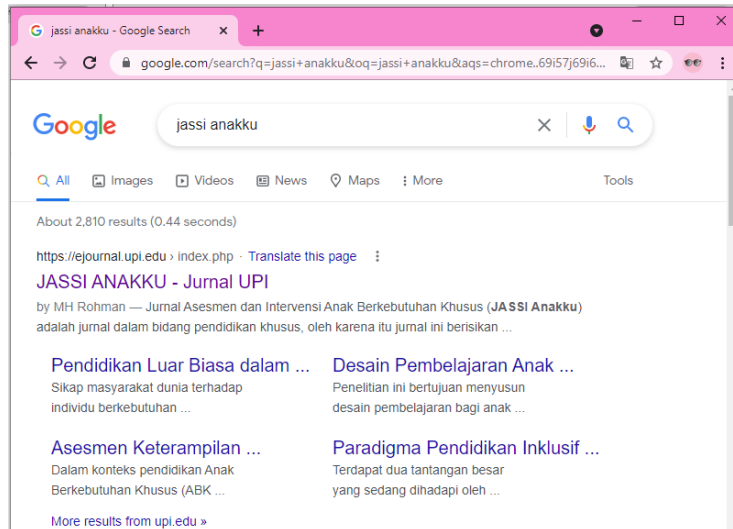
jassi anakku - Google Search ×

google.com/search?q=jassi+anakku&oq=jassi+anakku&aqs=chrome..69i57j69i6...

Google

jassi anakku

All Images Videos News Maps More Tools

About 2,810 results (0.44 seconds)

https://ejournal.upi.edu › index.php · Translate this page

JASSI ANAKKU - Jurnal UPI

by MH Rohman — Jurnal Asesmen dan Intervensi Anak Berkebutuhan Khusus (JASSI Anakku) adalah jurnal dalam bidang pendidikan khusus, oleh karena itu jurnal ini berisikan ...

Pendidikan Luar Biasa dalam ...
Sikap masyarakat dunia terhadap individu berkebutuhan ...

Desain Pembelajaran Anak ...
Penelitian ini bertujuan menyusun desain pembelajaran bagi anak ...

Asesmen Keterampilan ...
Dalam konteks pendidikan Anak Berkebutuhan Khusus (ABK ...

Paradigma Pendidikan Inklusif ...
Terdapat dua tantangan besar yang sedang dihadapi oleh ...

More results from upi.edu »